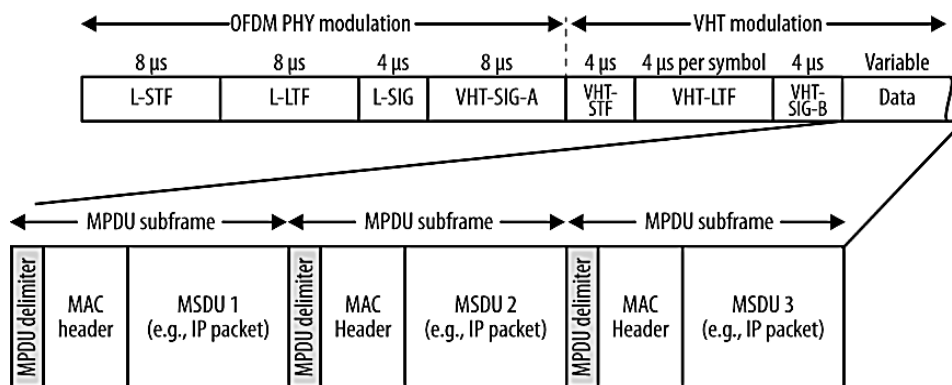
OFDM PHY modulation

VHT modulation

| 8 μs | 8 μs | 4 μs | 8 μs | 4 μs | 4 μs per symbol | 4 μs | Variable |
|---|---|---|---|---|---|---|---|
| L-STF | L-LTF | L-SIG | VHT-SIG-A | VHT-STF | VHT-LTF | VHT-SIG-B | Data |

MPDU subframe

MPDU subframe

MPDU subframe

| MPDU delimiter | MAC header | MSDU 1 (e.g., IP packet) | MPDU delimiter | MAC Header | MSDU 2 (e.g., IP packet) | MPDU delimiter | MAC Header | MSDU 3 (e.g., IP packet) |
|---|---|---|---|---|---|---|---|---|